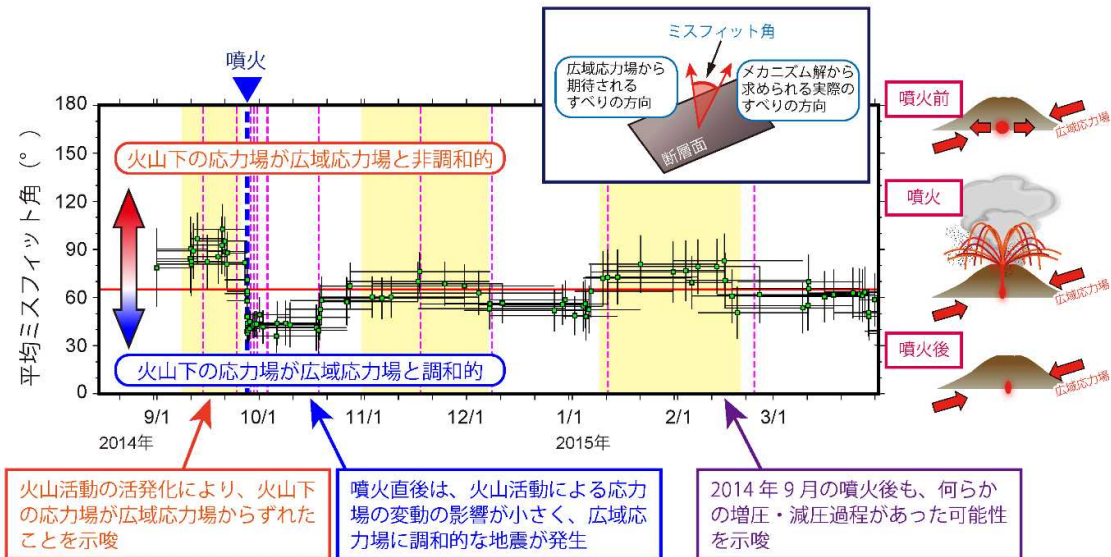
噴火

ミスフィット角

広域応力場から期待されるすべりの方向

メカニズム解から求められる実際のすべりの方向

断層面

180
150
120
90
60
30
0

平均ミスフィット角（°）

火山下の応力場が広域応力場と非調和的

火山下の応力場が広域応力場と調和的

9/1
10/1
11/1
12/1
1/1
2/1
3/1

2014年
2015年

噴火前
広域応力場

噴火
広域応力場

噴火後
広域応力場

火山活動の活発化により、火山下の応力場が広域応力場からずれたことを示唆

噴火直後は、火山活動による応力場の変動の影響が小さく、広域応力場に調和的な地震が発生

2014 年 9 月の噴火後も、何らかの増圧・減圧過程があった可能性を示唆